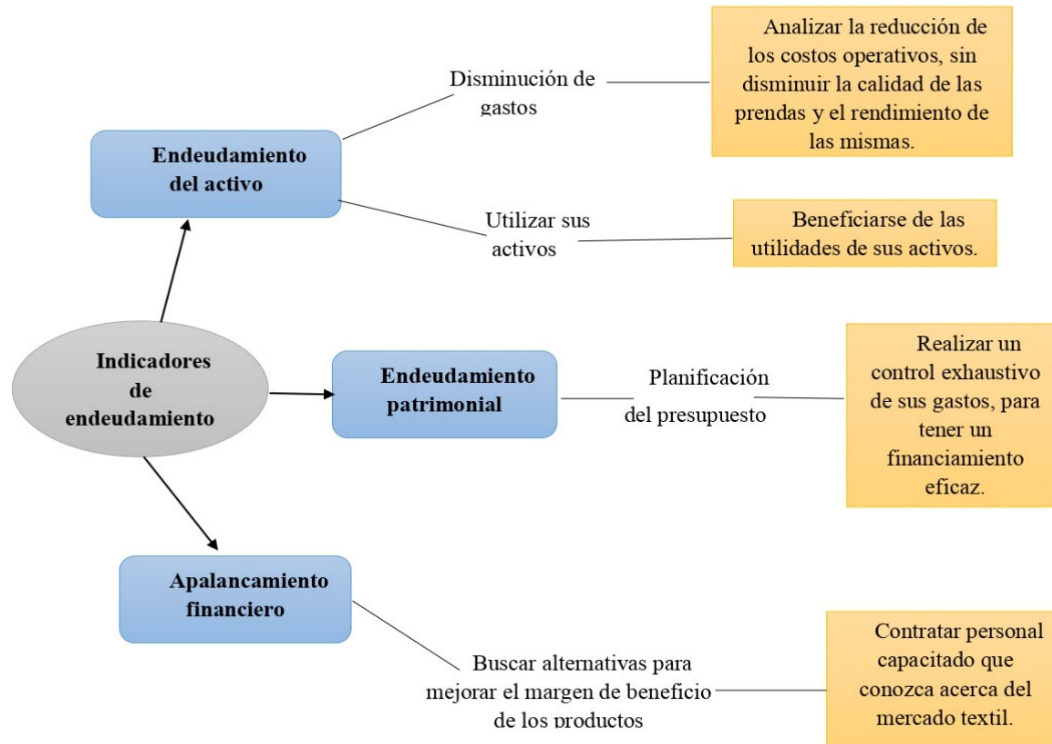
Indicadores de endeudamiento

Endeudamiento del activo

Disminución de gastos

Analizar la reducción de los costos operativos, sin disminuir la calidad de las prendas y el rendimiento de las mismas.

Utilizar sus activos

Beneficiarse de las utilidades de sus activos.

Endeudamiento patrimonial

Planificación del presupuesto

Realizar un control exhaustivo de sus gastos, para tener un financiamiento eficaz.

Apalancamiento financiero

Buscar alternativas para mejorar el margen de beneficio de los productos

Contratar personal capacitado que conozca acerca del mercado textil.